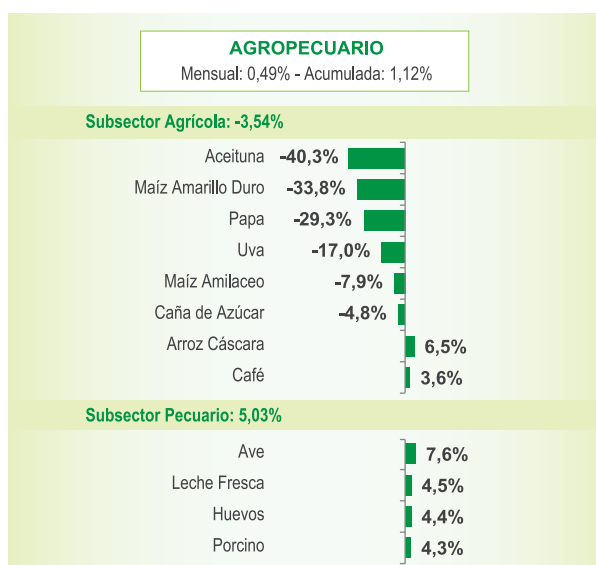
AGROPECUARIO
Mensual: 0,49% - Acumulada: 1,12%

Subsector Agrícola: -3,54%

Aceituna -40,3%
Maíz Amarillo Duro -33,8%
Papa -29,3%
Uva -17,0%
Maíz Amilaceo -7,9%
Caña de Azúcar -4,8%
Arroz Cáscara 6,5%
Café 3,6%

Subsector Pecuario: 5,03%

Ave 7,6%
Leche Fresca 4,5%
Huevos 4,4%
Porcino 4,3%